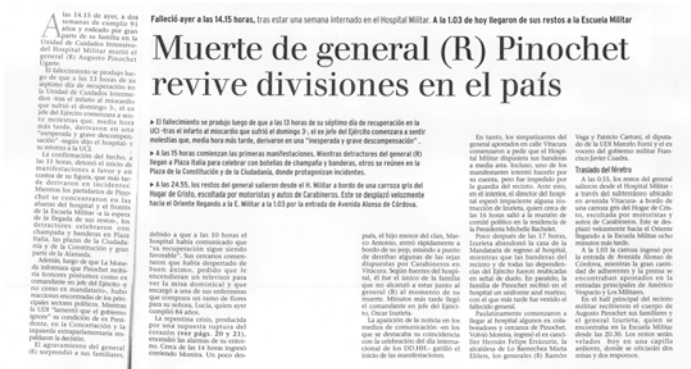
Falleció ayer a las 14.15 horas, tras estar una semana internado en el Hospital Militar. A la 1.03 de hoy llegaron de sus restos a la Escuela Militar

Muerte de general (R) Pinochet revive divisiones en el país

▸ El fallecimiento se produjo luego de que a las 13 horas de su séptimo día de recuperación en la UCI -tras el infarto al miocardio que sufrió el domingo 3-, el ex jefe del Ejército comenzara a sentir molestias que, media hora más tarde, derivaron en una "inesperada y grave descompensación".

▸ A las 15 horas comenzaron las primeras manifestaciones. Mientras detractores del general (R) llegan a Plaza Italia para celebrar con botellas de champaña y banderas, otros se reúnen en la Plaza de la Constitución y de la Ciudadanía, donde protagonizan incidentes.

▸ A las 24.55, los restos del general salieron desde el H. Militar a bordo de una carroza gris del Hogar de Cristo, escoltada por motoristas y autos de Carabineros. Este se desplazó velozmente hacia el Oriente llegando a la E. Militar a la 1.03 por la entrada de Avenida Alonso de Córdova.

A las 14.15 de ayer, a dos semanas de cumplir 91 años y rodeado por gran parte de su familia en la Unidad de Cuidados Intensivos del Hospital Militar murió el general (R) Augusto Pinochet Ugarte.

El fallecimiento se produjo luego de que a las 13 horas de su séptimo día de recuperación en la Unidad de Cuidados Intensivos -tras el infarto al miocardio que sufrió el domingo 3-, el ex jefe del Ejército comenzara a sentir molestias que, media hora más tarde, derivaron en una "inesperada y grave descompensación" según dijo el hospital y su médico en la UCI.

La confirmación del fecho, a las 15 horas, desató el inicio de manifestaciones a favor y en contra de su figura, que más tarde derivaron en incidentes. Mientras los partidarios de Pinochet se concentraron en las afueras del hospital y el frontis de la Escuela Militar -a la espera de la llegada de sus restos-, los detractores celebraron con champaña y banderas en Plaza Italia, las plazas de la Ciudadanía y de la Constitución y gran parte de la Alameda.

Además, luego de que La Moneda informara que Pinochet recibiría honores póstumos como ex comandante en jefe del Ejército -y no como ex mandatario-, hubo reacciones encontradas de los principales sectores políticos. Mientras la UDI "lamentó que el gobierno ignore" su condición de ex Presidente, en la Concertación y la izquierda extraparlamentaria respaldaron la decisión.

El agravamiento del general (R) sorprendió a sus familiares,

debido a que a las 10 horas el hospital había comunicado que "su recuperación sigue siendo favorable". Sus cercanos comentaron que había despertado de buen ánimo, pedido que le encendieran un televisor para ver la misa dominical y que encargó a una de sus enfermeras que comprara un ramo de flores para su esposa, Lucía, quien ayer cumplió 84 años.

La repentina crisis, producida por una supuesta ruptura del corazón (ver págs. 20 y 21), encendió las alarmas de su entorno. Cerca de las 14 horas ingresó corriendo Monita. Un poco des-

pués, el hijo menor del clan, Marco Antonio, entró rápidamente a bordo de su jeep, entando a punto de derribar algunas de las rejas dispuestas por Carabineros en Vitacura. Según fuentes del hospital, él fue el único de la familia que no alcanzó a estar junto al general (R) al momento de su muerte. Minutos más tarde llegó el comandante en jefe del Ejército, Óscar Izurieta.

La question de la noticia en los medios de comunicación -en los que se alternaba la cobertura con la celebración del día internacional de los DD.HH.- gatilló el inicio de las manifestaciones.

En tanto, los simpatizantes del general apostados en calle Vitacura comenzaron a pedir que el Hospital Militar dispusiera sus banderas a media asta. Incluso, uno de los manifestantes intentó hacerlo por su cuenta, pero fue impedido por la guardia del recinto. Ante esto, en el interior, el director del hospital expuso impaciente alguna instrucción de Izurieta, quien cerca de las 16 horas salió a la reunión de comité político en la residencia de la Presidenta Michelle Bachelet.

Poco después de las 17 horas, Izurieta abandonó la casa de la Mandataria de regreso al hospital, mientras que los familiares del general, en la fila de dependencias del Ejército fueron trasladados al edificio del duelo. En paralelo, la familia de Pinochet recibió en el hospital un uniforme azul marino, con el que más tarde fue vestido el fallecido general.

Paulatinamente comenzaron a llegar al hospital algunos ex colaboradores y cercanos de Pinochet: Valerio Moreno, ingresó el ex canciller Hernán Felipe Errázuriz, la diputada de la Renovación María Eliana Ribera, los generales (R) Ramón

Vega y Patricio Carvajal, el diputado de la UDI Marcelo Forni y el vocero del gobierno militar Francisco Javier Cuadra.

Traslado del féretro

A las 0.35, los restos del general salieron desde el Hospital Militar a través del subterráneo ubicado en avenida Vitacura a bordo de una carroza gris del Hogar de Cristo, escoltada por motoristas y autos de Carabineros. Este se desplazó velozmente hacia el Oriente llegando a la Escuela Militar ocho minutos más tarde.

A la 1.03 la carroza ingresó por la entrada de Avenida Alonso de Córdova, mientras la gran cantidad de adherentes y la prensa se encontraban apostados en las entradas principales de Américo Vespucio y Los Militares.

En el hall principal del recinto militar recibieron el cuerpo de Augusto Pinochet sus familiares y el general Izurieta, quien se encontraba en la Escuela Militar desde las 20.30. Los restos serán velados hoy en una capilla ardiente, donde se oficiarán dos misas y dos responsos.